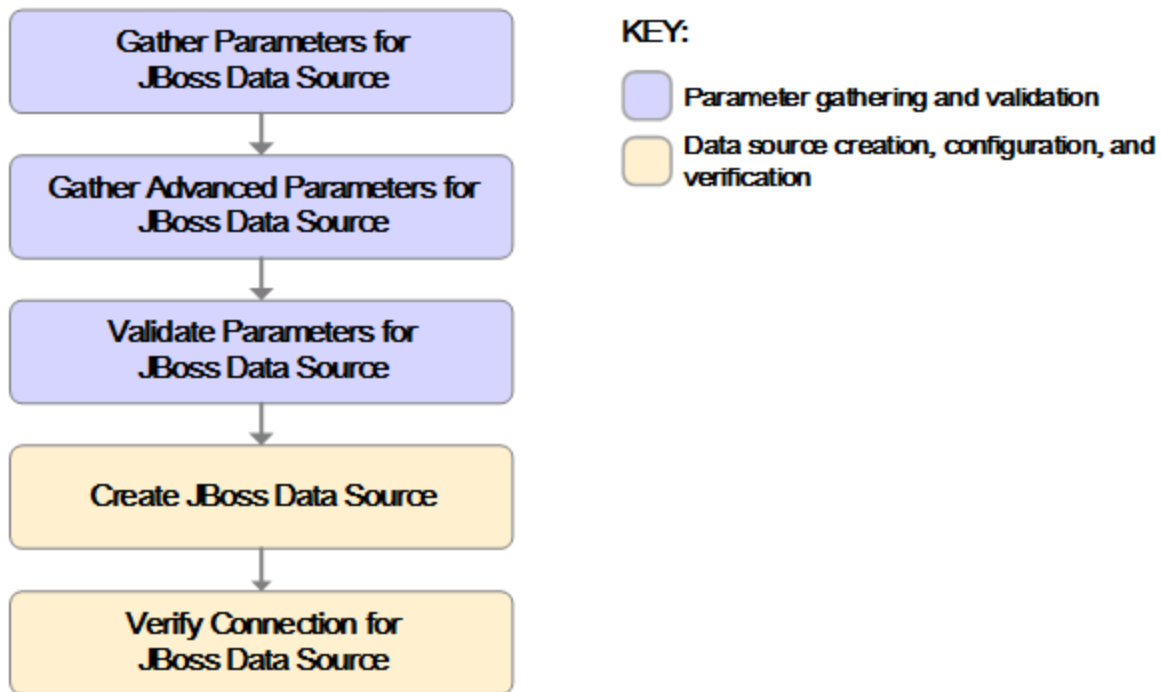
Gather Parameters for JBoss Data Source

Gather Advanced Parameters for JBoss Data Source

Validate Parameters for JBoss Data Source

Create JBoss Data Source

Verify Connection for JBoss Data Source

KEY:

Parameter gathering and validation

Data source creation, configuration, and verification